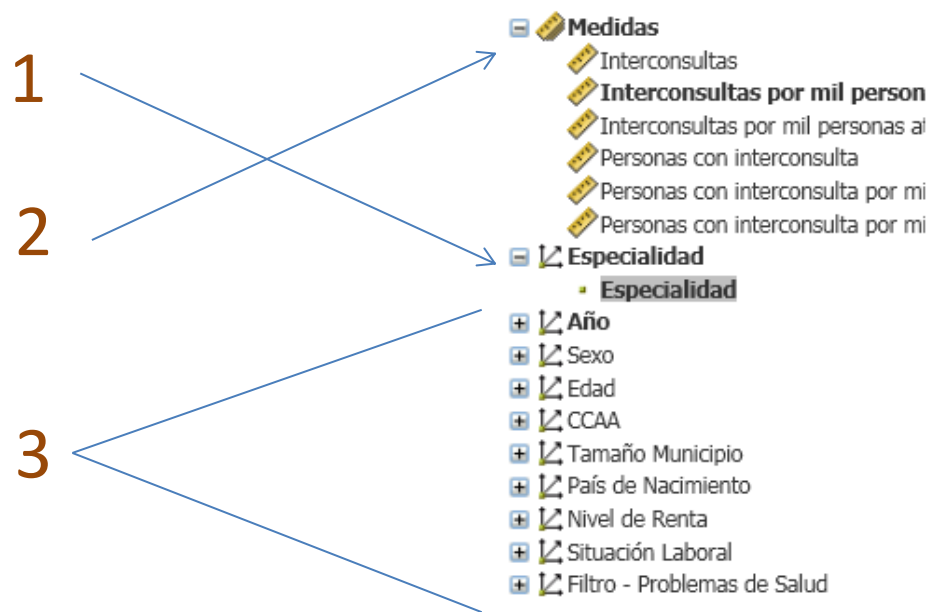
1

2

3

Medidas
Interconsultas
Interconsultas por mil person
Interconsultas por mil personas a
Personas con interconsulta
Personas con interconsulta por mi
Personas con interconsulta por mi
Especialidad
Especialidad
Año
Sexo
Edad
CCAA
Tamaño Municipio
País de Nacimiento
Nivel de Renta
Situación Laboral
Filtro - Problemas de Salud